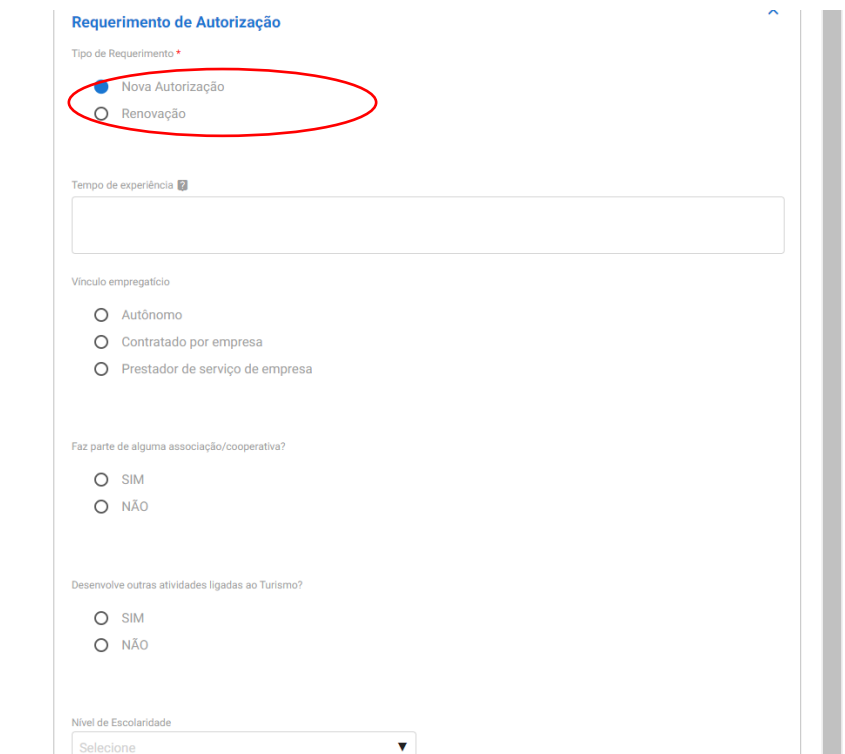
Requerimento de Autorização

Tipo de Requerimento *

Nova Autorização

Renovação

Tempo de experiência ?

Vínculo empregatício

Autônomo

Contratado por empresa

Prestador de serviço de empresa

Faz parte de alguma associação/cooperativa?

SIM

NÃO

Desenvolve outras atividades ligadas ao Turismo?

SIM

NÃO

Nível de Escolaridade

Selecione